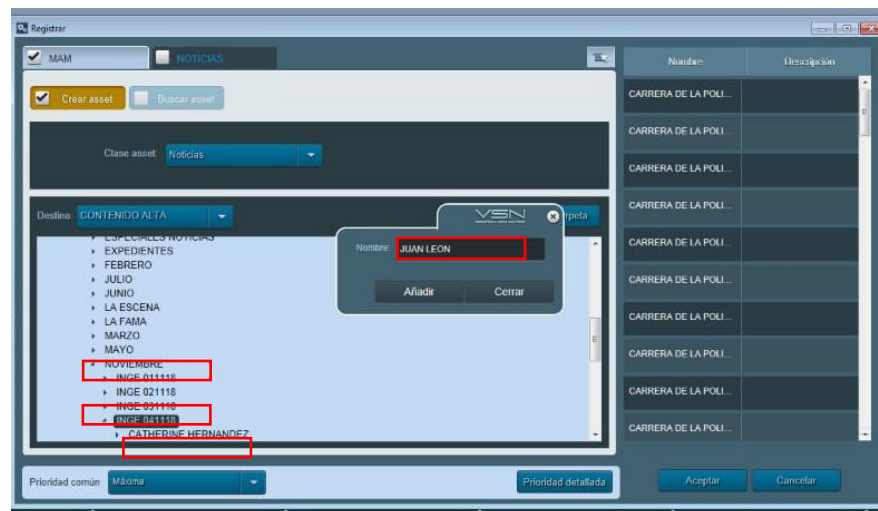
Registrar

MAM
NOTICIAS

Crear asset
Buscar asset

Clase asset: Noticias

Destino: CONTENIDO ALTA
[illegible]rpeta

ESPECIALES NOTICIAS
EXPEDIENTES
FEBRERO
JULIO
JUNIO
LA ESCENA
LA FAMA
MARZO
MAYO
NOVIEMBRE
INGE 011118
INGE 021118
INGE 031118
INGE 041118
CATHERINE HERNANDEZ

VSN
Nombre: JUAN LEON
Añadir
Cerrar

Prioridad común: Máxima
Prioridad detallada

| Nombre | Descripción |
|---|---|
| CARRERA DE LA POLI... | |
| CARRERA DE LA POLI... | |
| CARRERA DE LA POLI... | |
| CARRERA DE LA POLI... | |
| CARRERA DE LA POLI... | |
| CARRERA DE LA POLI... | |
| CARRERA DE LA POLI... | |
| CARRERA DE LA POLI... | |
| CARRERA DE LA POLI... | |
| CARRERA DE LA POLI... | |

Aceptar
Cancelar